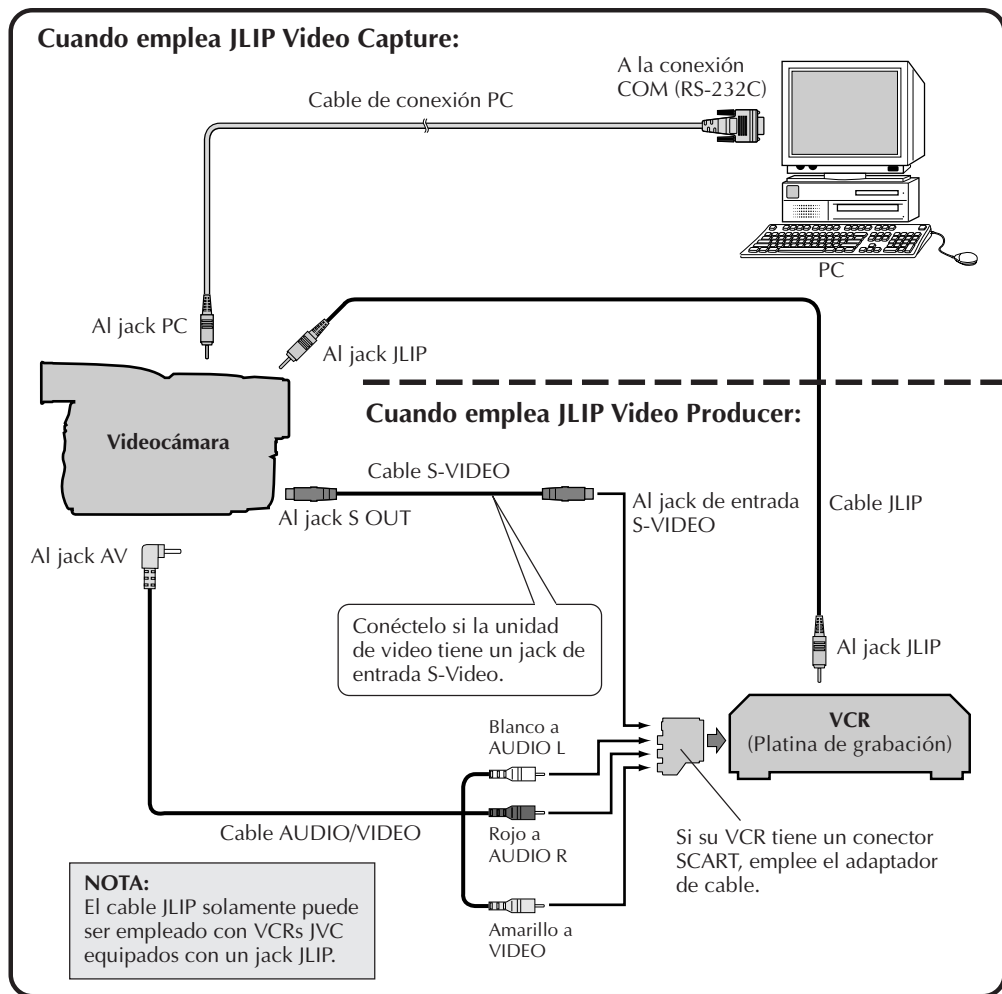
Cuando emplea JLIP Video Capture:

A la conexión COM (RS-232C)

Cable de conexión PC

PC

Al jack PC

Al jack JLIP

Cuando emplea JLIP Video Producer:

Videocámara

Cable S-VIDEO

Al jack S OUT

Al jack de entrada S-VIDEO

Cable JLIP

Al jack AV

Conéctelo si la unidad de video tiene un jack de entrada S-Video.

Al jack JLIP

Blanco a AUDIO L

VCR
(Platina de grabación)

Cable AUDIO/VIDEO

Rojo a AUDIO R

Si su VCR tiene un conector SCART, emplee el adaptador de cable.

NOTA:
El cable JLIP solamente puede ser empleado con VCRs JVC equipados con un jack JLIP.

Amarillo a VIDEO